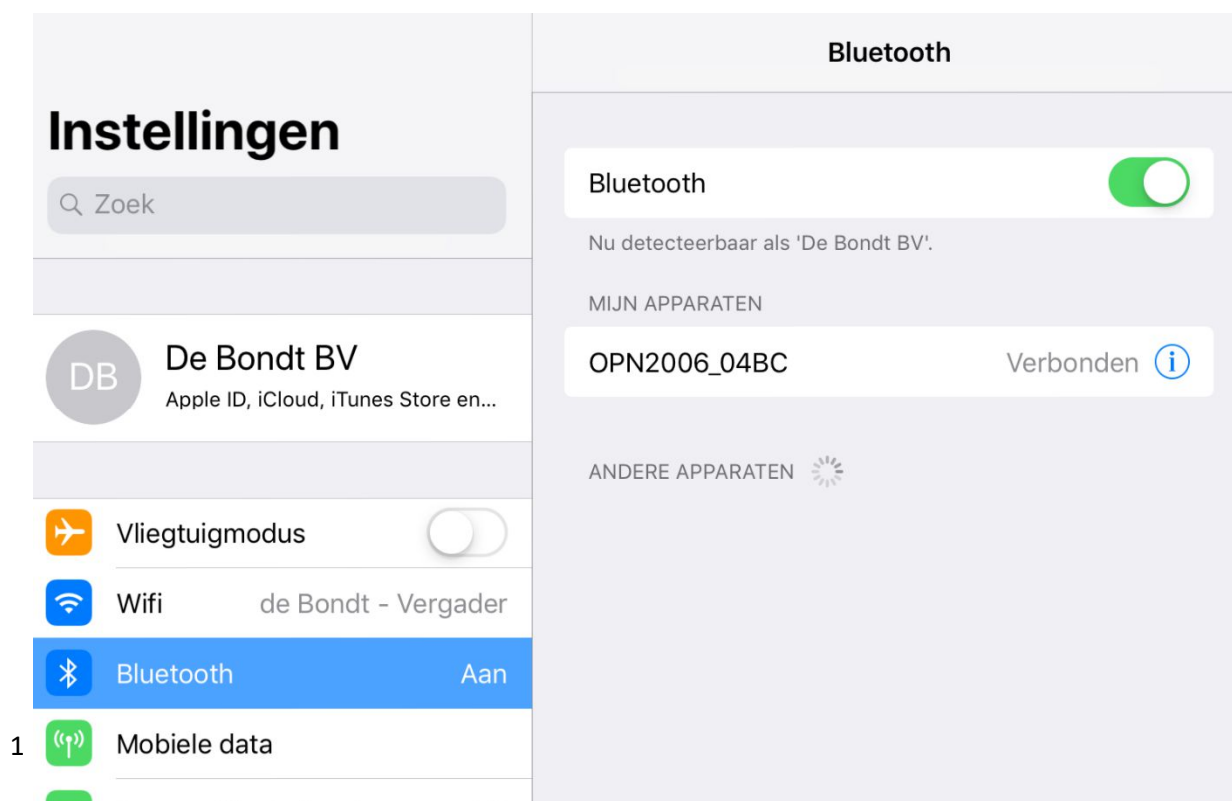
Instellingen

Zoek

DB
De Bondt BV
Apple ID, iCloud, iTunes Store en...

Vliegtuigmodus

Wifi de Bondt - Vergader

Bluetooth Aan

1 Mobiele data

Bluetooth

Bluetooth

Nu detecteerbaar als 'De Bondt BV'.

MIJN APPARATEN

OPN2006_04BC Verbonden

ANDERE APPARATEN